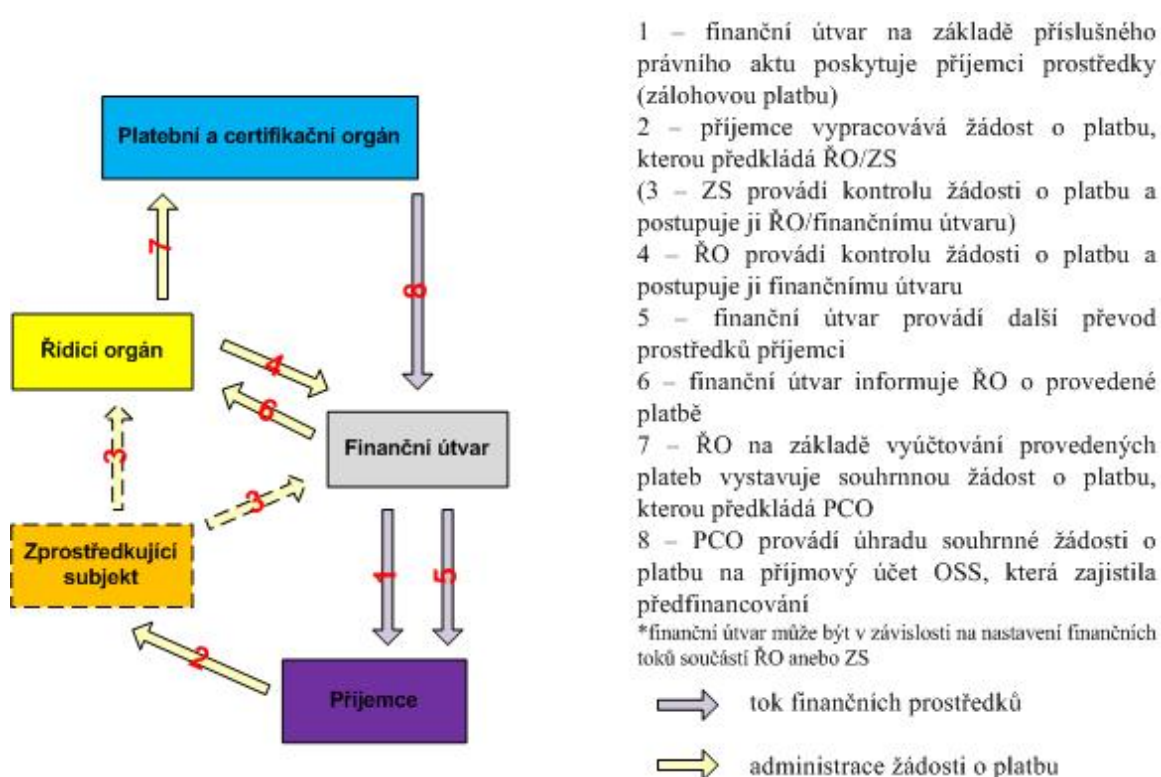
Platební a certifikační orgán

7

8

Řídicí orgán

4

6

Finanční útvar

3

3

Zprostředkující subjekt

1

5

2

Příjemce

1 – finanční útvar na základě příslušného právního aktu poskytuje příjemci prostředky (zálohovou platbu)
2 – příjemce vypracovává žádost o platbu, kterou předkládá ŘO/ZS
(3 – ZS provádí kontrolu žádosti o platbu a postupuje ji ŘO/finančnímu útvaru)
4 – ŘO provádí kontrolu žádosti o platbu a postupuje ji finančnímu útvaru
5 – finanční útvar provádí další převod prostředků příjemci
6 – finanční útvar informuje ŘO o provedené platbě
7 – ŘO na základě vyúčtování provedených plateb vystavuje souhrnnou žádost o platbu, kterou předkládá PCO
8 – PCO provádí úhradu souhrnné žádosti o platbu na příjmový účet OSS, která zajistila předfinancování
*finanční útvar může být v závislosti na nastavení finančních toků součástí ŘO anebo ZS

tok finančních prostředků

administrace žádosti o platbu